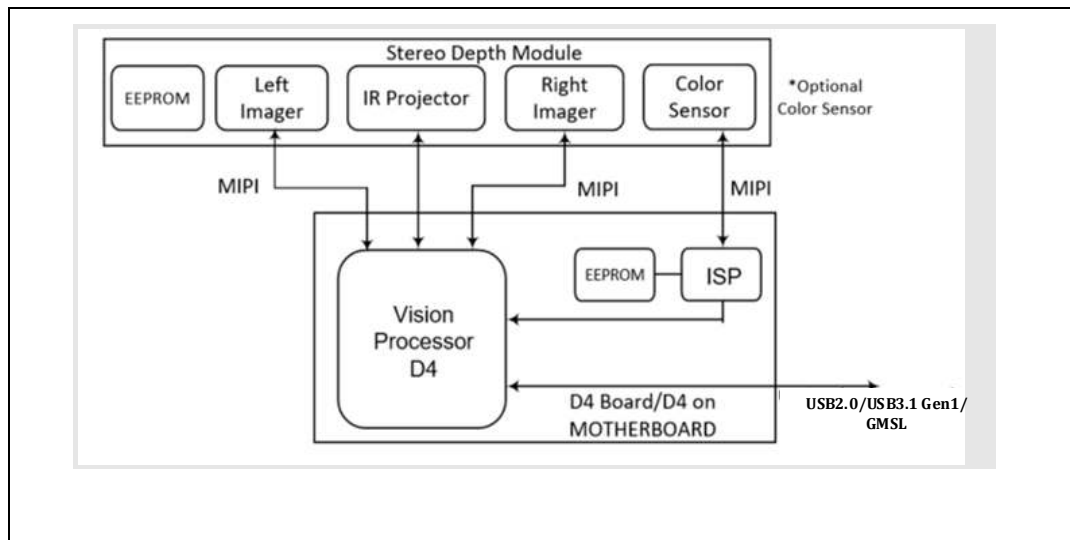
Stereo Depth Module

EEPROM

Left Imager

IR Projector

Right Imager

Color Sensor

*Optional Color Sensor

MIPI

MIPI

MIPI

EEPROM

ISP

Vision Processor D4

D4 Board/D4 on MOTHERBOARD

USB2.0/USB3.1 Gen1/ GMSL